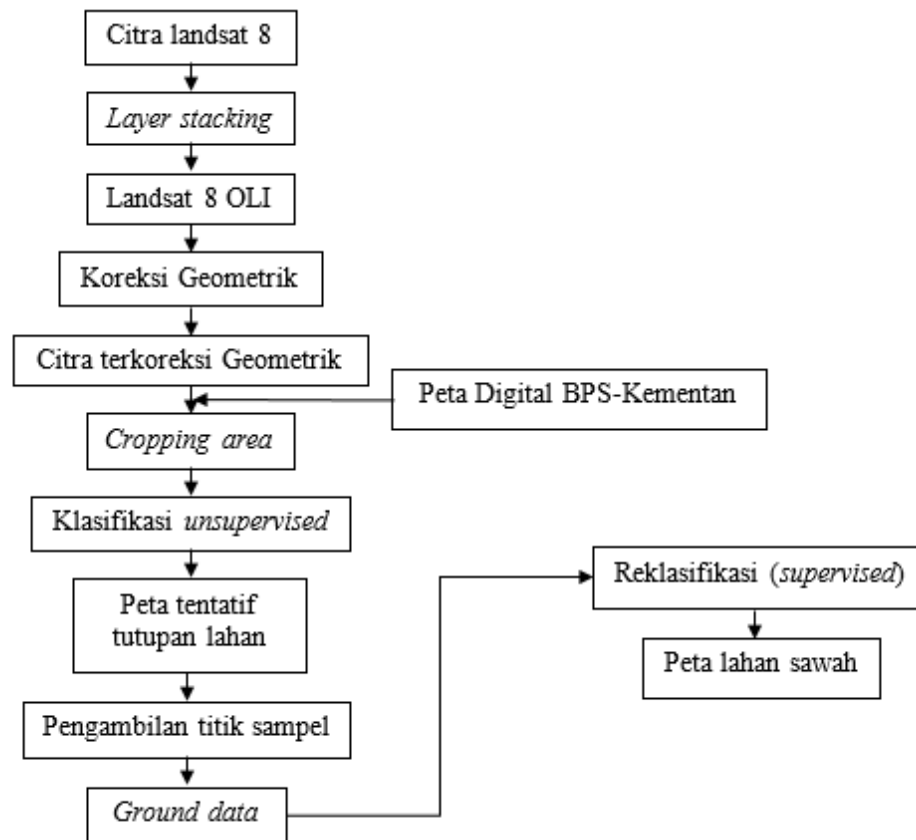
Citra landsat 8

Layer stacking

Landsat 8 OLI

Koreksi Geometrik

Citra terkoreksi Geometrik

Peta Digital BPS-Kementan

Cropping area

Klasifikasi unsupervised

Peta tentatif tutupan lahan

Pengambilan titik sampel

Ground data

Reklasifikasi (supervised)

Peta lahan sawah